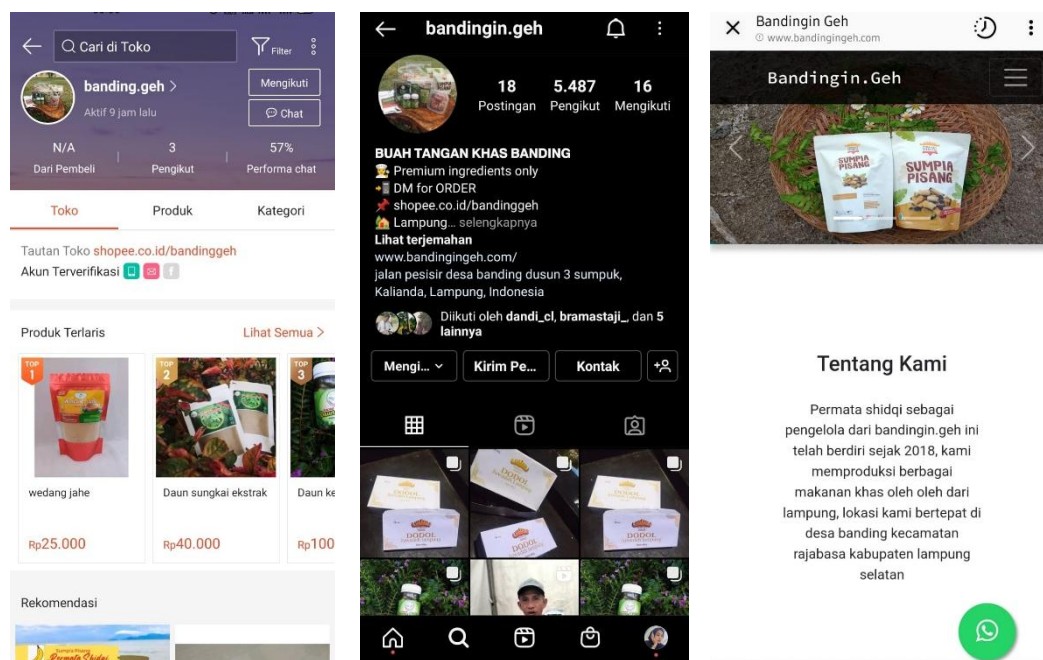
Cari di Toko

Filter

banding.geh >

Aktif 9 jam lalu

Mengikuti

Chat

N/A
Dari Pembeli

3
Pengikut

57%
Performa chat

Toko

Produk

Kategori

Tautan Toko shopee.co.id/bandinggeh

Akun Terverifikasi

Produk Terlaris

Lihat Semua >

TOP 1

TOP 2

TOP 3

wedang jahe

Rp25.000

Daun sungkai ekstrak

Rp40.000

Daun ke

Rp100

Rekomendasi

bandingin.geh

18
Postingan

5.487
Pengikut

16
Mengikuti

BUAH TANGAN KHAS BANDING
Premium ingredients only
DM for ORDER
shopee.co.id/bandinggeh
Lampung... selengkapnya
Lihat terjemahan
www.bandingingeh.com/
jalan pesisir desa banding dusun 3 sumpuk, Kalianda, Lampung, Indonesia

Diikuti oleh dandi_cl, bramastaji_, dan 5 lainnya

Mengi...

Kirim Pe...

Kontak

DODOL

Bandingin Geh
www.bandingingeh.com

Bandingin.Geh

SUMPIA PISANG

SUMPIA PISANG

Tentang Kami

Permata shidqi sebagai pengelola dari bandingin.geh ini telah berdiri sejak 2018, kami memproduksi berbagai makanan khas oleh oleh dari lampung, lokasi kami bertepat di desa banding kecamatan rajabasa kabupaten lampung selatan